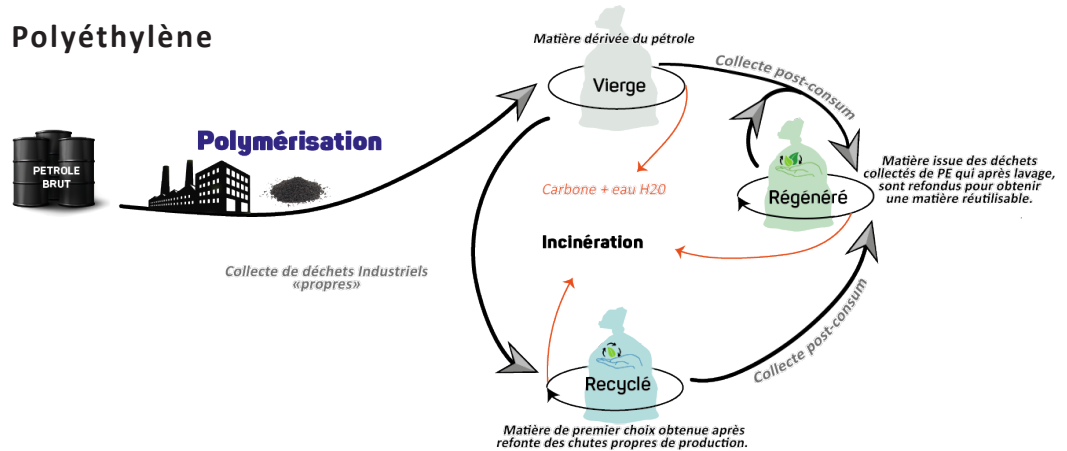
Polyéthylène

PETROLE BRUT

Polymérisation

Collecte de déchets Industriels «propres»

Matière dérivée du pétrole

Vierge

Collecte post-consum

Carbone + eau H20

Incinération

Matière issue des déchets collectés de PE qui après lavage, sont refondus pour obtenir une matière réutilisable.

Régénéré

Collecte post-consum

Recyclé

Matière de premier choix obtenue après refonte des chutes propres de production.